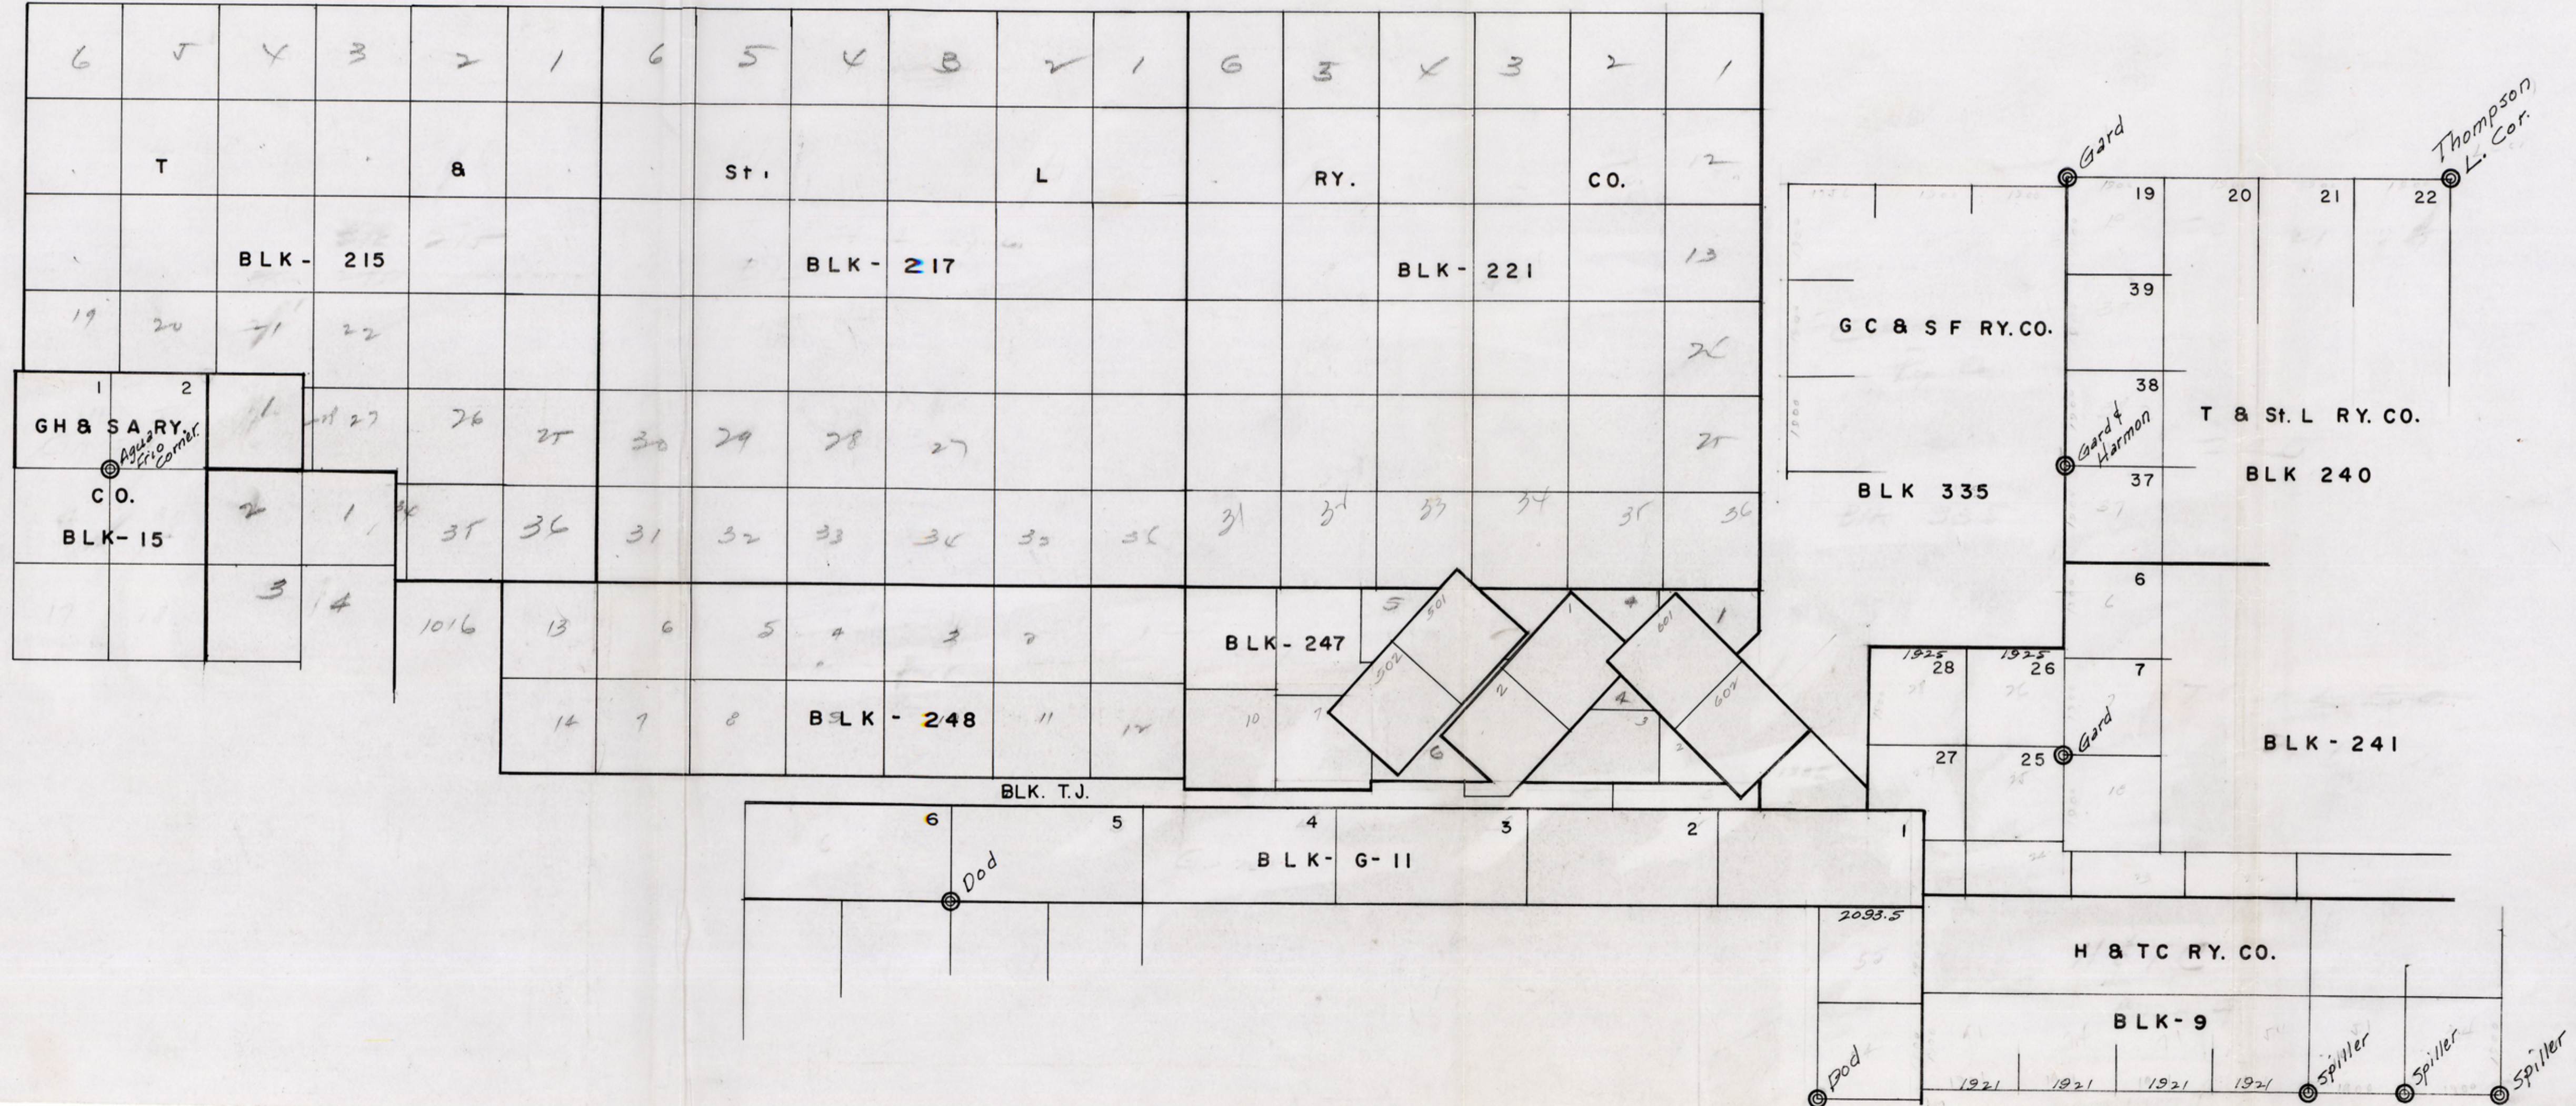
6 5 4 3 2 1 6 5 4 3 2 1 6 5 4 3 2 1

T & St. L RY. CO.

BLK- 215

BLK- 217

BLK- 221

12

13

19 20 21 22

26

1 2

GH & SA RY. CO.

Agua Frio Corner

BLK- 15

1 27 26 25 30 29 28 27 25

2 1 36 35 36 31 32 33 34 35 36 31 32 33 34 35 36

3 4

1016 13 6 5 4 3 2

14 7 8 BLK- 248 11 12

BLK- 247

10 7

5 501 502 2 6 1 4 601 602 4 3 2 1

BLK. T.J.

6 5 4 3 2 1

BLK- G-11

Dod

Gard

19 20 21 22

Thompson L. Cor.

39

38

37

GC & SF RY. CO.

BLK 335

Gard & Harmon

T & St. L RY. CO.

BLK 240

6

7

1925 1925

28 26

27 25

Gard

BLK- 241

2093.5

H & TC RY. CO.

BLK- 9

Dod

1921 1921 1921 1921

Spiller Spiller Spiller